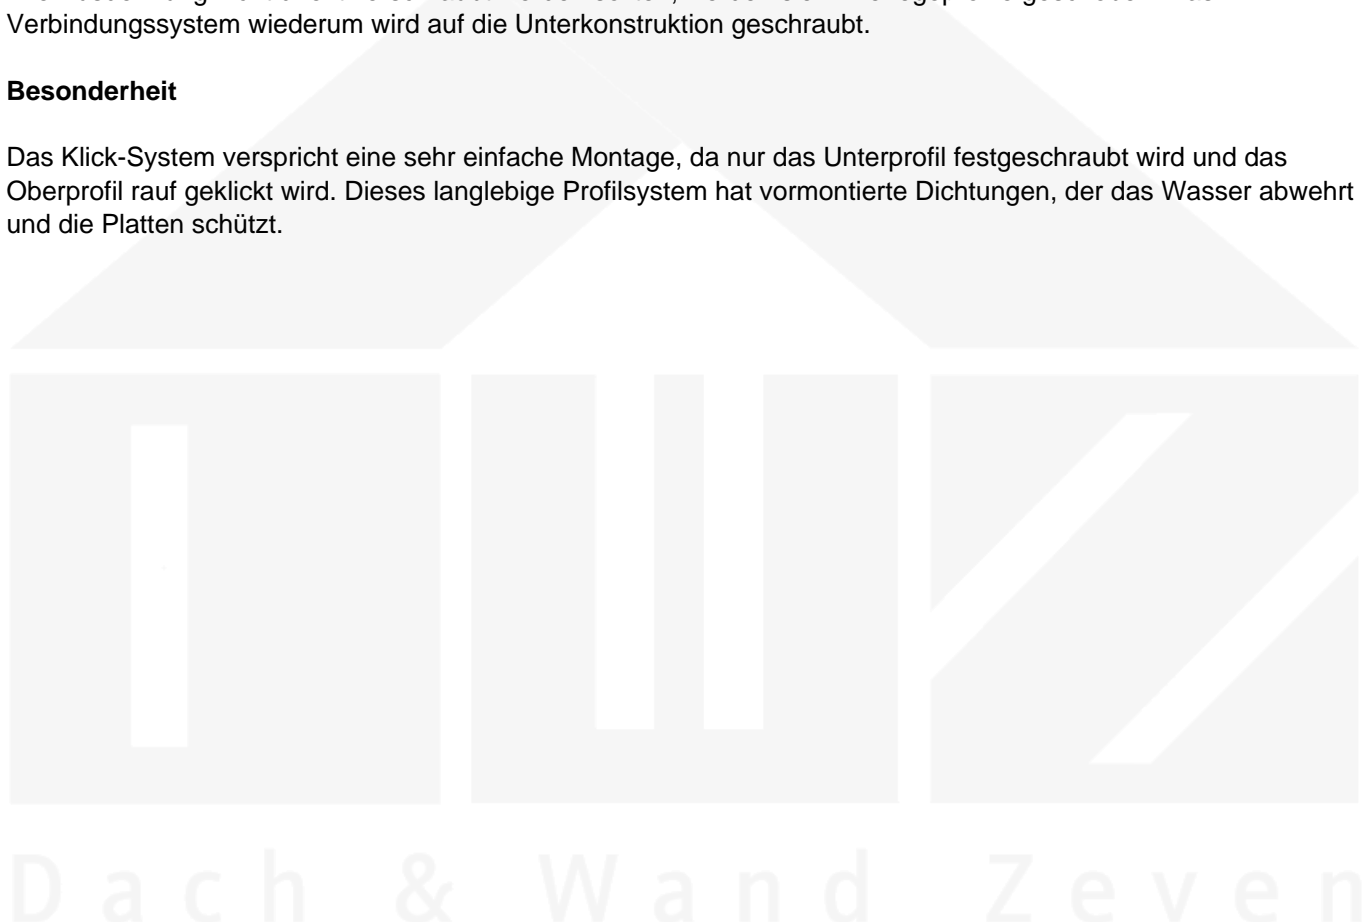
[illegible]
Verbindungssystem wiederum wird auf die Unterkonstruktion geschraubt.

**Besonderheit**

Das Klick-System verspricht eine sehr einfache Montage, da nur das Unterprofil festgeschraubt wird und das Oberprofil rauf geklickt wird. Dieses langlebige Profilsystem hat vormontierte Dichtungen, der das Wasser abwehrt und die Platten schützt.

Dach & Wand Zeven